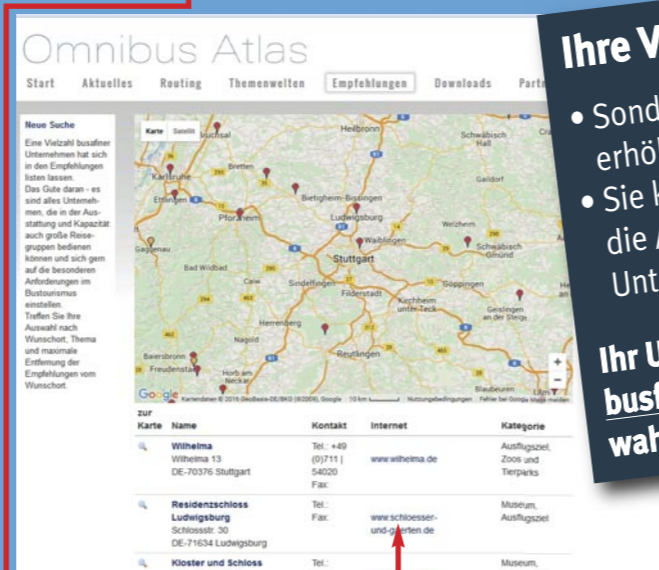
Omnibus Atlas

Start Aktuelles Routing Themenwelten Empfehlungen Downloads Partn

Neue Suche

Eine Vielzahl busafiner Unternehmen hat sich in den Empfehlungen listen lassen. Das Gute daran - es sind alles Unternehmen, die in der Ausstattung und Kapazität auch große Reisegruppen bedienen können und sich gern auf die besonderen Anforderungen im Bustourismus einstellen. Treffen Sie Ihre Auswahl nach Wunschort, Thema und maximale Entfernung der Empfehlungen vom Wunschort.

Karte Satellit

Bruchsal Heilbronn Schwäbisch Hall Karlsruhe Bretten Ettlingen Pforzheim Bietigheim-Bissingen Ludwigsburg Gaildorf Welzheim Waiblingen Schwäbisch Gmünd Gaggenau Bad Wildbad Stuttgart Calw Sindelfingen Filderstadt Göppingen Kirchheim unter Teck Geislingen an der Steige Herrenberg Nagold Baiersbronn Freudenstadt Reutlingen Horb am Neckar Blaubeuren

Google Kartendaten © 2016 GeoBasis-DE/BKG (©2009), Google 10 km Nutzungsbedingungen Fehler bei Google Maps melden

| zur Karte | Name | Kontakt | Internet | Kategorie |
|---|---|---|---|---|
| | Wilhelma Wilhelma 13 DE-70376 Stuttgart | Tel.: +49 (0)711 \| 54020 Fax: | www.wilhelma.de | Ausflugsziel, Zoos und Tierparks |
| | Residenzschloss Ludwigsburg Schlossstr. 30 DE-71634 Ludwigsburg | Tel.: Fax: | www.schloesser-und-gaerten.de | Museum, Ausflugsziel |
| | Kloster und Schloss | Tel.: | | Museum, |

Ihre V
• Sond erhö
• Sie k die A Unt

Ihr U busf wah